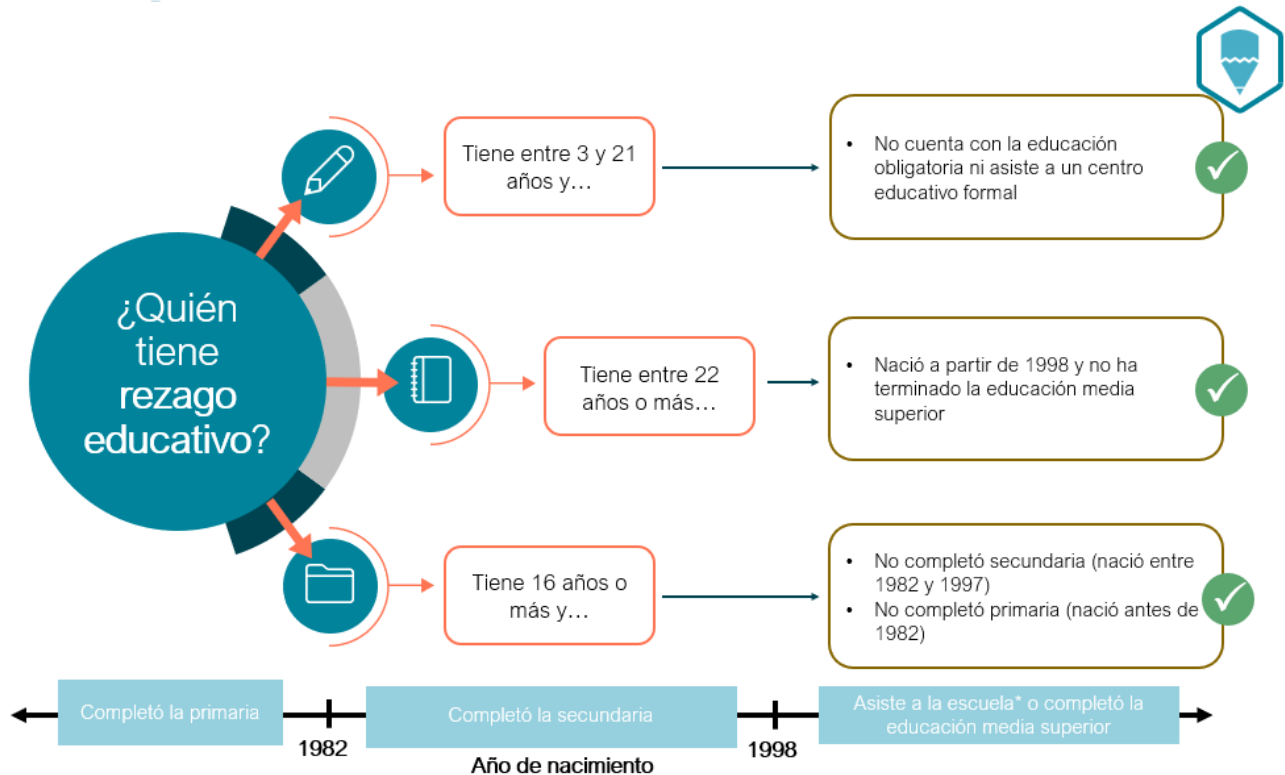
¿Quién tiene rezago educativo?

Tiene entre 3 y 21 años y…

• No cuenta con la educación obligatoria ni asiste a un centro educativo formal

Tiene entre 22 años o más…

• Nació a partir de 1998 y no ha terminado la educación media superior

Tiene 16 años o más y…

• No completó secundaria (nació entre 1982 y 1997)
• No completó primaria (nació antes de 1982)

Completó la primaria

1982

Completó la secundaria

1998

Asiste a la escuela* o completó la educación media superior

Año de nacimiento